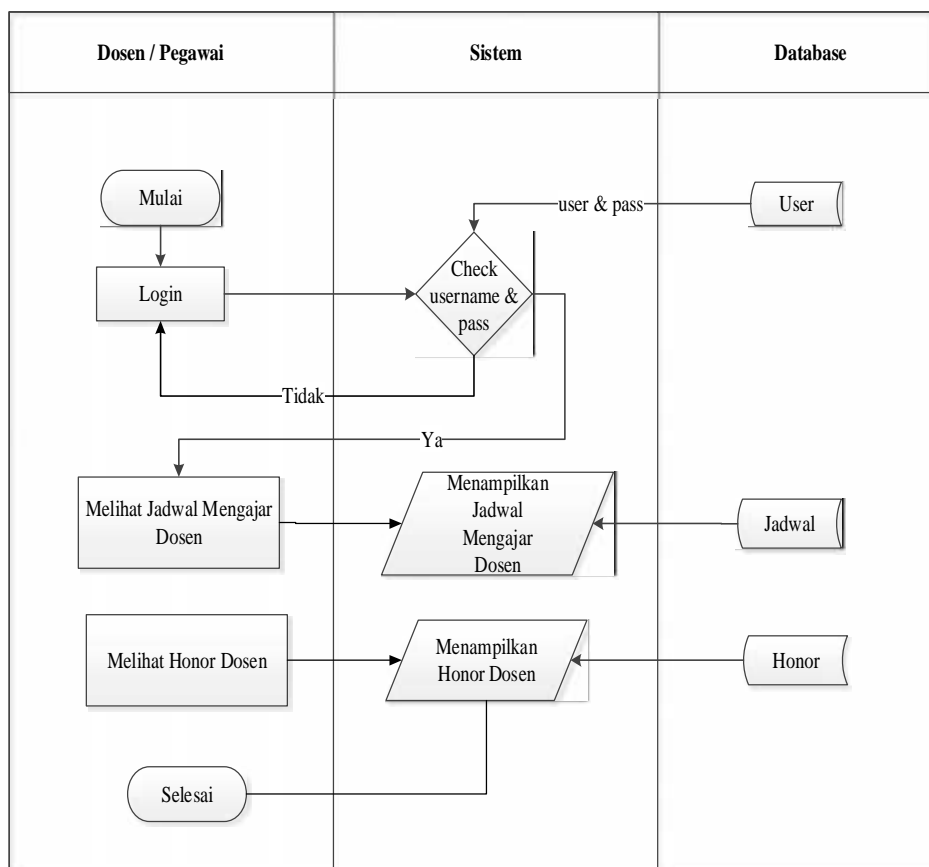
| Dosen / Pegawai | Sistem | Database |
|---|---|---|

Mulai

user & pass

User

Login

Check username & pass

Tidak

Ya

Melihat Jadwal Mengajar Dosen

Menampilkan Jadwal Mengajar Dosen

Jadwal

Melihat Honor Dosen

Menampilkan Honor Dosen

Honor

Selesai